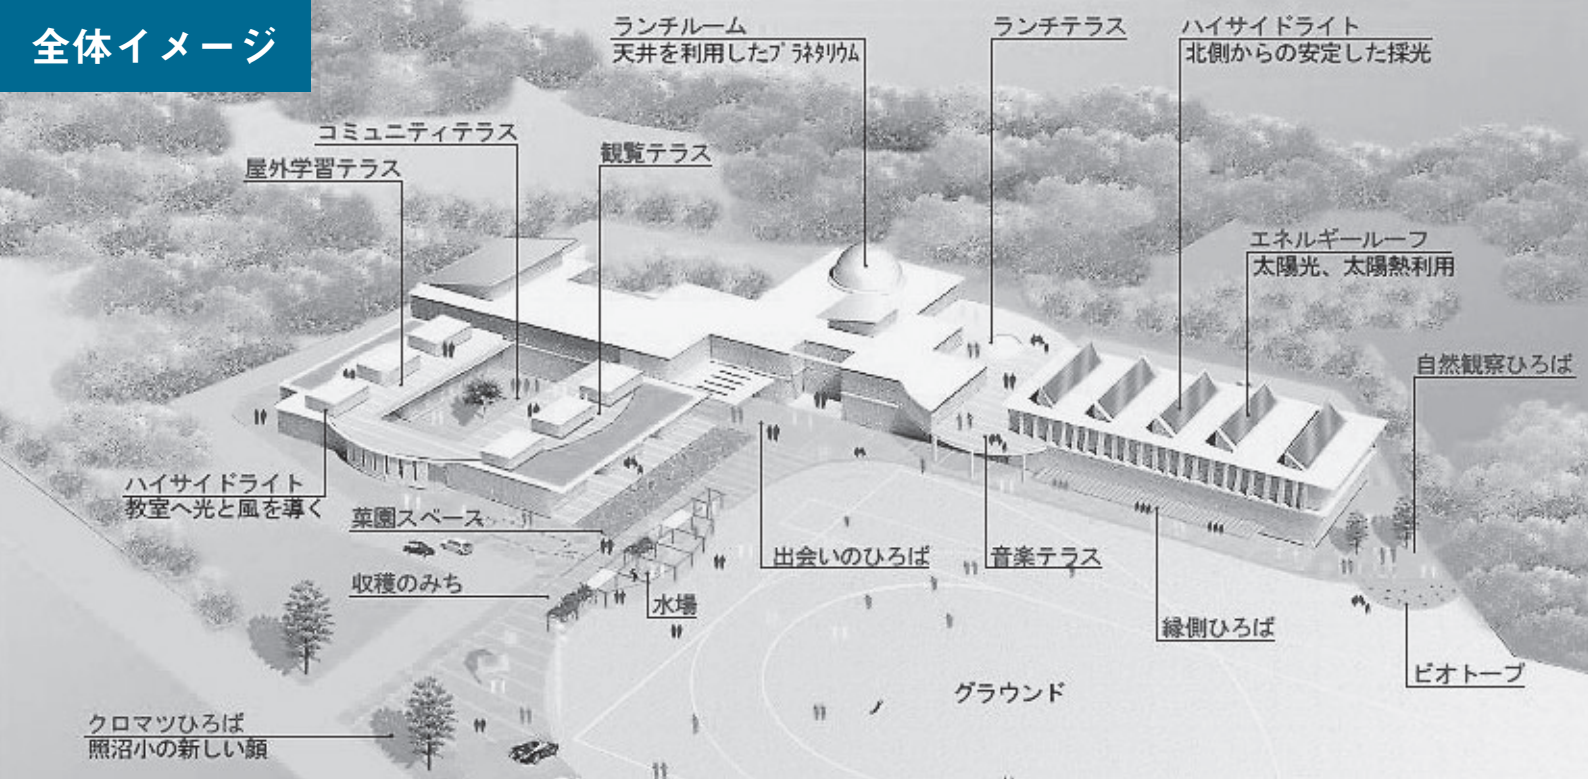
全体イメージ

ランチルーム
天井を利用したプラネタリウム

ランチテラス

ハイサイドライト
北側からの安定した採光

コミュニティテラス

屋外学習テラス

観覧テラス

エネルギールーフ
太陽光、太陽熱利用

自然観察ひろば

ハイサイドライト
教室へ光と風を導く

菜園スペース

収穫のみち

水場

出会いのひろば

音楽テラス

縁側ひろば

ビオトープ

グラウンド

クロマツひろば
照沼小の新しい顔